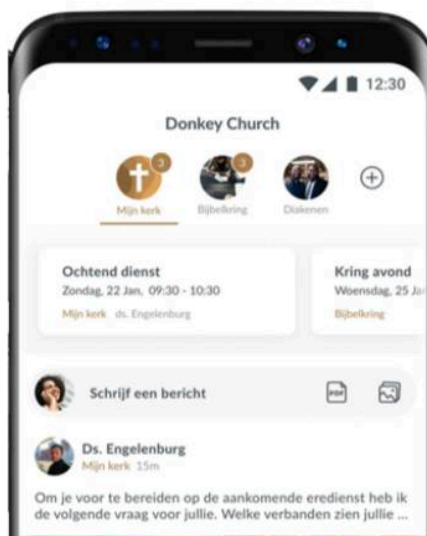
12:30

Donkey Church

3 Mijn kerk
3 Bijbelkring
Diakenen
⊕

Ochtend dienst
Zondag, 22 Jan, 09:30 - 10:30
Mijn kerk ds. Engelenburg

Kring avond
Woensdag, 25 Ja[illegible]
Bijbelkring

Schrijf een bericht
PDF

Ds. Engelenburg
Mijn kerk 15m

Om je voor te bereiden op de aankomende eredienst heb ik de volgende vraag voor jullie. Welke verbanden zien jullie ...